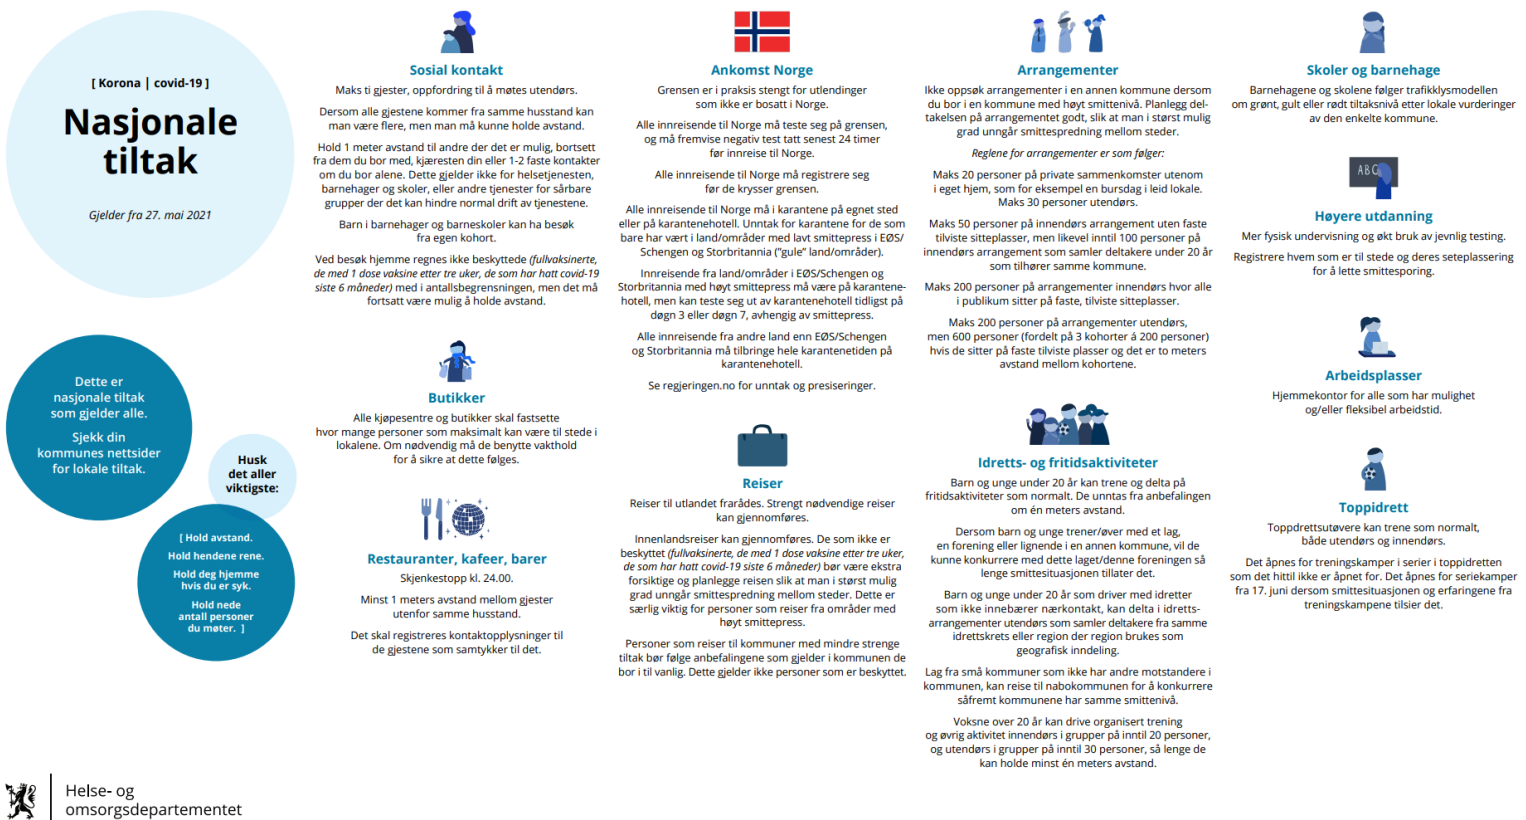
[ Korona | covid-19 ]

Nasjonale tiltak

Gjelder fra 27. mai 2021

Dette er nasjonale tiltak som gjelder alle.

Sjekk din kommunes nettsider for lokale tiltak.

Husk det aller viktigste:

[ Hold avstand.

Hold hendene rene.

Hold deg hjemme hvis du er syk.

Hold nede antall personer du møter. ]

Sosial kontakt

Maks ti gjester, oppfordring til å møtes utendørs.

Dersom alle gjestene kommer fra samme husstand kan man være flere, men man må kunne holde avstand.

Hold 1 meter avstand til andre der det er mulig, bortsett fra dem du bor med, kjæresten din eller 1-2 faste kontakter om du bor alene. Dette gjelder ikke for helsetjenesten, barnehager og skoler, eller andre tjenester for sårbare grupper der det kan hindre normal drift av tjenestene.

Barn i barnehager og barneskoler kan ha besøk fra egen kohort.

Ved besøk hjemme regnes ikke beskyttede (fullvaksinerte, de med 1 dose vaksine etter tre uker, de som har hatt covid-19 siste 6 måneder) med i antallsbegrensningen, men det må fortsatt være mulig å holde avstand.

Butikker

Alle kjøpesentre og butikker skal fastsette hvor mange personer som maksimalt kan være til stede i lokalene. Om nødvendig må de benytte vakthold for å sikre at dette følges.

Restauranter, kafeer, barer

Skjenkestopp kl. 24.00.

Minst 1 meters avstand mellom gjester utenfor samme husstand.

Det skal registreres kontaktopplysninger til de gjestene som samtykker til det.

Ankomst Norge

Grensen er i praksis stengt for utlendinger som ikke er bosatt i Norge.

Alle innreisende til Norge må teste seg på grensen, og må fremvise negativ test tatt senest 24 timer før innreise til Norge.

Alle innreisende til Norge må registrere seg før de krysser grensen.

Alle innreisende til Norge må i karantene på egnet sted eller på karantenehotell. Unntak for karantene for de som bare har vært i land/områder med lavt smittepress i EØS/Schengen og Storbritannia ("gule" land/områder).

Innreisende fra land/områder i EØS/Schengen og Storbritannia med høyt smittepress må være på karantenehotell, men kan teste seg ut av karantenehotell tidligst på døgn 3 eller døgn 7, avhengig av smittepress.

Alle innreisende fra andre land enn EØS/Schengen og Storbritannia må tilbringe hele karantenetiden på karantenehotell.

Se regjeringen.no for unntak og presiseringer.

Reiser

Reiser til utlandet frarådes. Strengt nødvendige reiser kan gjennomføres.

Innenlandsreiser kan gjennomføres. De som ikke er beskyttet (fullvaksinerte, de med 1 dose vaksine etter tre uker, de som har hatt covid-19 siste 6 måneder) bør være ekstra forsiktige og planlegge reisen slik at man i størst mulig grad unngår smittespredning mellom steder. Dette er særlig viktig for personer som reiser fra områder med høyt smittepress.

Personer som reiser til kommuner med mindre strenge tiltak bør følge anbefalingene som gjelder i kommunen de bor i til vanlig. Dette gjelder ikke personer som er beskyttet.

Arrangementer

Ikke oppsøk arrangementer i en annen kommune dersom du bor i en kommune med høyt smittenivå. Planlegg deltakelsen på arrangementet godt, slik at man i størst mulig grad unngår smittespredning mellom steder.

Reglene for arrangementer er som følger:

Maks 20 personer på private sammenkomster utenom i eget hjem, som for eksempel en bursdag i leid lokale. Maks 30 personer utendørs.

Maks 50 personer på innendørs arrangement uten faste tilviste sitteplasser, men likevel inntil 100 personer på innendørs arrangement som samler deltakere under 20 år som tilhører samme kommune.

Maks 200 personer på arrangementer innendørs hvor alle i publikum sitter på faste, tilviste sitteplasser.

Maks 200 personer på arrangementer utendørs, men 600 personer (fordelt på 3 kohorter á 200 personer) hvis de sitter på faste tilviste plasser og det er to meters avstand mellom kohortene.

Idretts- og fritidsaktiviteter

Barn og unge under 20 år kan trene og delta på fritidsaktiviteter som normalt. De unntas fra anbefalingen om én meters avstand.

Dersom barn og unge trener/øver med et lag, en forening eller lignende i en annen kommune, vil de kunne konkurrere med dette laget/denne foreningen så lenge smittesituasjonen tillater det.

Barn og unge under 20 år som driver med idretter som ikke innebærer nærkontakt, kan delta i idrettsarrangementer utendørs som samler deltakere fra samme idrettskrets eller region der region brukes som geografisk inndeling.

Lag fra små kommuner som ikke har andre motstandere i kommunen, kan reise til nabokommunen for å konkurrere såfremt kommunene har samme smittenivå.

Voksne over 20 år kan drive organisert trening og øvrig aktivitet innendørs i grupper på inntil 20 personer, og utendørs i grupper på inntil 30 personer, så lenge de kan holde minst én meters avstand.

Skoler og barnehage

Barnehagene og skolene følger trafikklysmodellen om grønt, gult eller rødt tiltaksnivå etter lokale vurderinger av den enkelte kommune.

ABC

Høyere utdanning

Mer fysisk undervisning og økt bruk av jevnlig testing.

Registrere hvem som er til stede og deres seteplassering for å lette smittesporing.

Arbeidsplasser

Hjemmekontor for alle som har mulighet og/eller fleksibel arbeidstid.

Toppidrett

Toppidrettsutøvere kan trene som normalt, både utendørs og innendørs.

Det åpnes for treningskamper i serier i toppidretten som det hittil ikke er åpnet for. Det åpnes for seriekamper fra 17. juni dersom smittesituasjonen og erfaringene fra treningskampene tilsier det.

Helse- og omsorgsdepartementet